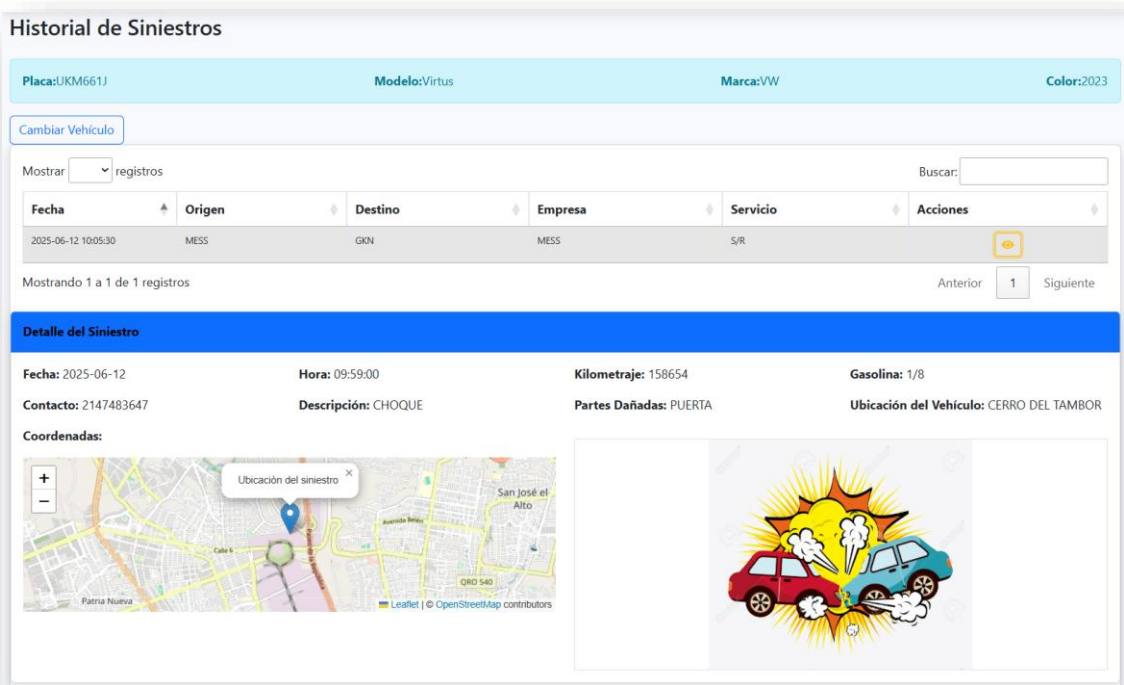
Historial de Siniestros

Placa:UKM661J Modelo:Virtus Marca:VW Color:2023

Cambiar Vehículo

Mostrar registros

Buscar:

| Fecha | Origen | Destino | Empresa | Servicio | Acciones |
|---|---|---|---|---|---|
| 2025-06-12 10:05:30 | MESS | GKN | MESS | S/R | |

Mostrando 1 a 1 de 1 registros

Anterior 1 Siguiente

Detalle del Siniestro

Fecha: 2025-06-12
Hora: 09:59:00
Kilometraje: 158654
Gasolina: 1/8
Contacto: 2147483647
Descripción: CHOQUE
Partes Dañadas: PUERTA
Ubicación del Vehículo: CERRO DEL TAMBOR
Coordenadas:

+
−
Ubicación del siniestro ×
San José el Alto
Avenida Bravo
Calle 6
QRO 540
Patria Nueva
Leaflet | © OpenStreetMap contributors